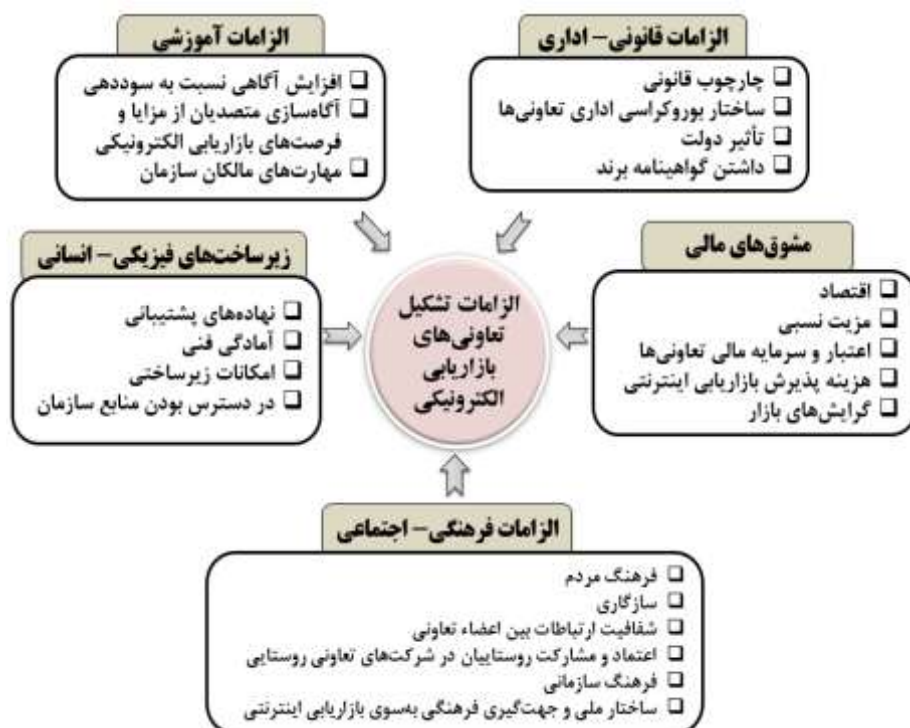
الزامات قانونی- اداری

❑ چارچوب قانونی
❑ ساختار بوروکراسی اداری تعاونی‌ها
❑ تأثیر دولت
❑ داشتن گواهینامه برند

الزامات آموزشی

❑ افزایش آگاهی نسبت به سوددهی
❑ آگاه‌سازی متصدیان از مزایا و فرصت‌های بازاریابی الکترونیکی
❑ مهارت‌های مالکان سازمان

مشوق‌های مالی

❑ اقتصاد
❑ مزیت نسبی
❑ اعتبار و سرمایه مالی تعاونی‌ها
❑ هزینه پذیرش بازاریابی اینترنتی
❑ گرایش‌های بازار

الزامات تشکیل تعاونی‌های بازاریابی الکترونیکی

زیرساخت‌های فیزیکی- انسانی

❑ نهاده‌های پشتیبانی
❑ آمادگی فنی
❑ امکانات زیرساختی
❑ در دسترس بودن منابع سازمان

الزامات فرهنگی- اجتماعی

❑ فرهنگ مردم
❑ سازگاری
❑ شفافیت ارتباطات بین اعضاء تعاونی
❑ اعتماد و مشارکت روستاییان در شرکت‌های تعاونی روستایی
❑ فرهنگ سازمانی
❑ ساختار ملی و جهت‌گیری فرهنگی به‌سوی بازاریابی اینترنتی